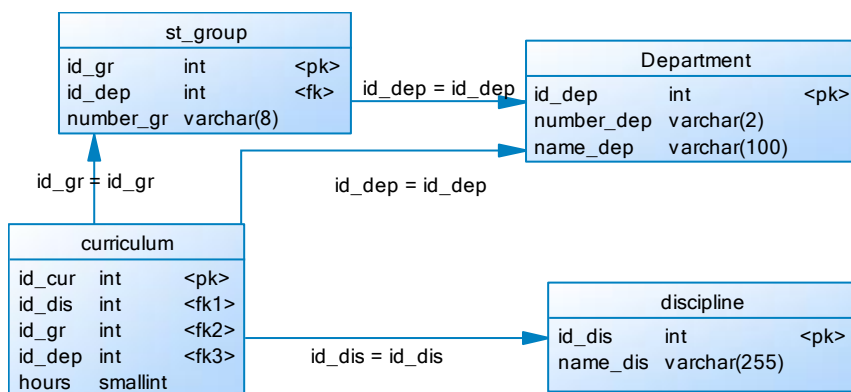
st_group

| id_gr | int | <pk> |
|---|---|---|
| id_dep | int | <fk> |
| number_gr | varchar(8) | |

id_dep = id_dep

Department

| id_dep | int | <pk> |
|---|---|---|
| number_dep | varchar(2) | |
| name_dep | varchar(100) | |

id_gr = id_gr

id_dep = id_dep

curriculum

| id_cur | int | <pk> |
|---|---|---|
| id_dis | int | <fk1> |
| id_gr | int | <fk2> |
| id_dep | int | <fk3> |
| hours | smallint | |

id_dis = id_dis

discipline

| id_dis | int | <pk> |
|---|---|---|
| name_dis | varchar(255) | |